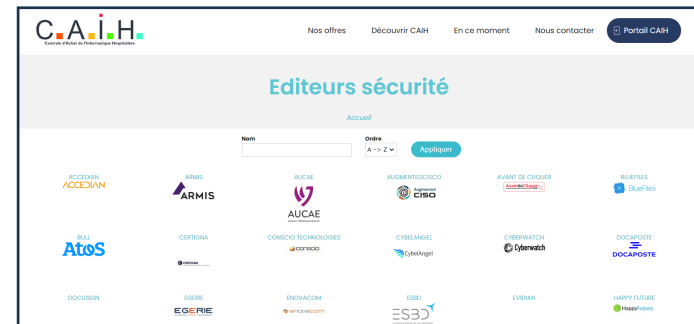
C.A.I.H.
Centrale d'Achat de l'Informatique Hospitalière

Nos offres
Découvrir CAIH
En ce moment
Nous contacter
Portail CAIH

Editeurs sécurité

Accueil

Nom

Ordre
A -> Z

Appliquer

ACCEDIAN
ACCEDIAN

ARMIS
ARMIS

AUCAE
AUCAE

AUGMENTEDCISO
Augmented CISO

AVANT DE CLIQUER
Avant de Cliquer

BLUEFILES
BlueFiles

BULL
Atos

CERTIGNA
CERTIGNA

CONSCIO TECHNOLOGIES
conscio

CYBELANGEL
CybelAngel

CYBERWATCH
Cyberwatch

DOCAPOSTE
DOCAPOSTE

DOCUSIGN

EGERIE
EGERIE

ENOVACOM
enovacom

ESBD
ESBD

EVIDIAN

HAPPY FUTURE
HappyFuture